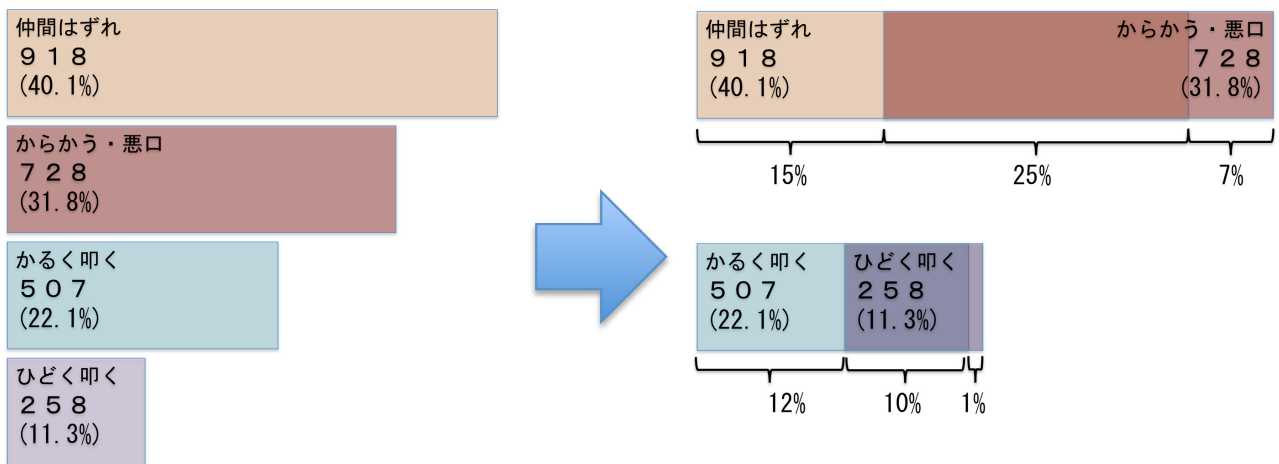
仲間はずれ
９１８
(40.1%)

からかう・悪口
７２８
(31.8%)

かるく叩く
５０７
(22.1%)

ひどく叩く
２５８
(11.3%)

仲間はずれ
９１８
(40.1%)

からかう・悪口
７２８
(31.8%)

15%

25%

7%

かるく叩く
５０７
(22.1%)

ひどく叩く
２５８
(11.3%)

12%

10%

1%